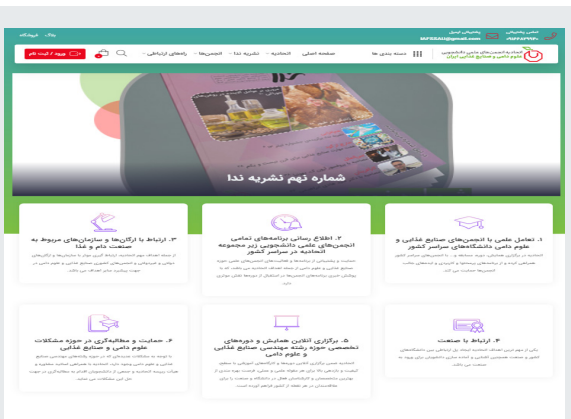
تماس پشتیبانی | پشتیبانی ایمیل | وبلاگ | فروشگاه

اتحادیه انجمن‌های علمی دانشجویی علوم دامی و صنایع غذایی ایران

صفحه اصلی | اتحادیه | نشریه ندا | انجمن‌ها | راهنمای ارتباطی | دسته بندی ها

ورود / ثبت نام

شماره نهم نشریه ندا

۱. تعامل علمی با انجمن‌های صنایع غذایی و علوم دامی دانشگاه‌های سراسر کشور

۲. اطلاع رسانی برنامه‌های تمامی انجمن‌های علمی دانشجویی زیر مجموعه اتحادیه در سراسر کشور

۳. ارتباط با ارگان‌ها و سازمان‌های مربوط به صنعت دام و غذا

۴. ارتباط با صنعت

۵. برگزاری آنلاین همایش و دوره‌های تخصصی حوزه رشته مهندسی صنایع غذایی و علوم دامی

۶. حمایت و مطالبه‌گری در حوزه مشکلات علوم دامی و صنایع غذایی